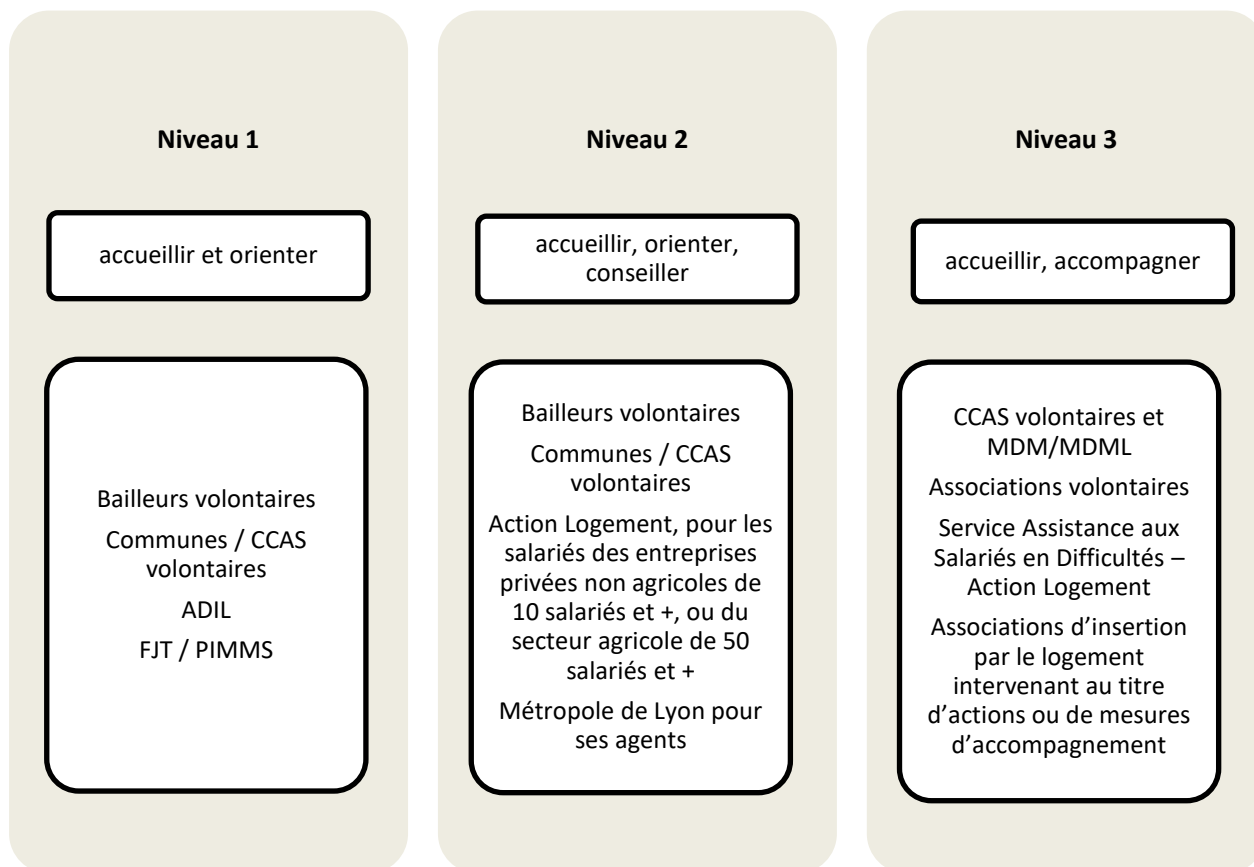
**Niveau 1**

accueillir et orienter

Bailleurs volontaires

Communes / CCAS volontaires

ADIL

FJT / PIMMS

**Niveau 2**

accueillir, orienter, conseiller

Bailleurs volontaires

Communes / CCAS volontaires

Action Logement, pour les salariés des entreprises privées non agricoles de 10 salariés et +, ou du secteur agricole de 50 salariés et +

Métropole de Lyon pour ses agents

**Niveau 3**

accueillir, accompagner

CCAS volontaires et MDM/MDML

Associations volontaires

Service Assistance aux Salariés en Difficultés – Action Logement

Associations d'insertion par le logement intervenant au titre d'actions ou de mesures d'accompagnement